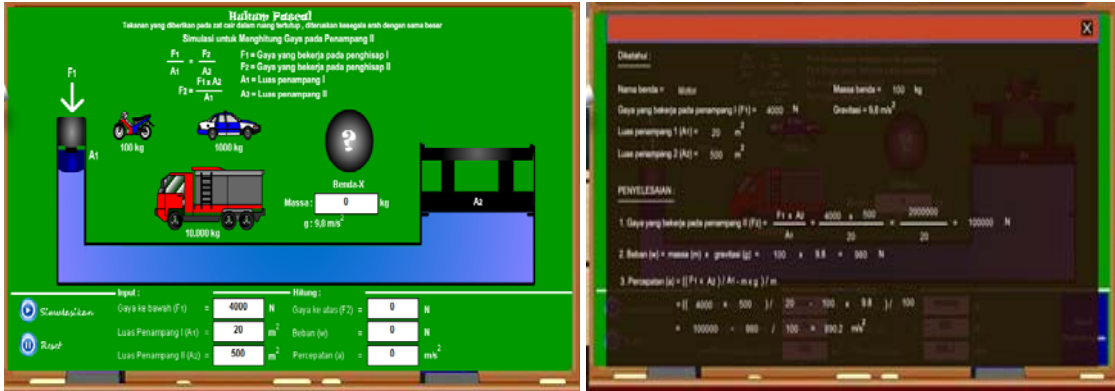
Hukum Pascal
Tekanan yang diberikan pada zat cair dalam ruang tertutup , diteruskan kesegala arah dengan sama besar

Simulasi untuk Menghitung Gaya pada Penampang II

$\frac{F1}{A1} = \frac{F2}{A2}$

$F2 = \frac{F1 \times A2}{A1}$

F1 = Gaya yang bekerja pada penghisap I
F2 = Gaya yang bekerja pada penghisap II
A1 = Luas penampang I
A2 = Luas penampang II

F1

A1

100 kg

1000 kg

?

Benda-X

Massa : 0 kg

g : 9,8 m/s$^2$

10.000 kg

A2

Input :
Gaya ke bawah (F1) = 4000 N
Luas Penampang I (A1) = 20 m$^2$
Luas Penampang II (A2) = 500 m$^2$

Hitung :
Gaya ke atas (F2) = 0 N
Beban (w) = 0 N
Percepatan (a) = 0 m/s$^2$

Selesaikan

Reset

X

Diketahui :

Nama benda = Motor
Massa benda = 100 kg
Gaya yang bekerja pada penampang I (F1) = 4000 N
Gravitasi = 9,8 m/s$^2$
Luas penampang 1 (A1) = 20 m$^2$
Luas penampang 2 (A2) = 500 m$^2$

PENYELESAIAN :

1. Gaya yang bekerja pada penampang II (F2) = $\frac{F1 \times A2}{A1}$ = $\frac{4000 \times 500}{20}$ = $\frac{2000000}{20}$ = 100000 N

2. Beban (w) = massa (m) x gravitasi (g) = 100 x 9.8 = 980 N

3. Percepatan (a) = ( ( F1 x A2 ) / A1 - m x g ) / m

= (( 4000 x 500 ) / 20 - 100 x 9.8 ) / 100

= 100000 - 980 / 100 = 990.2 m/s$^2$